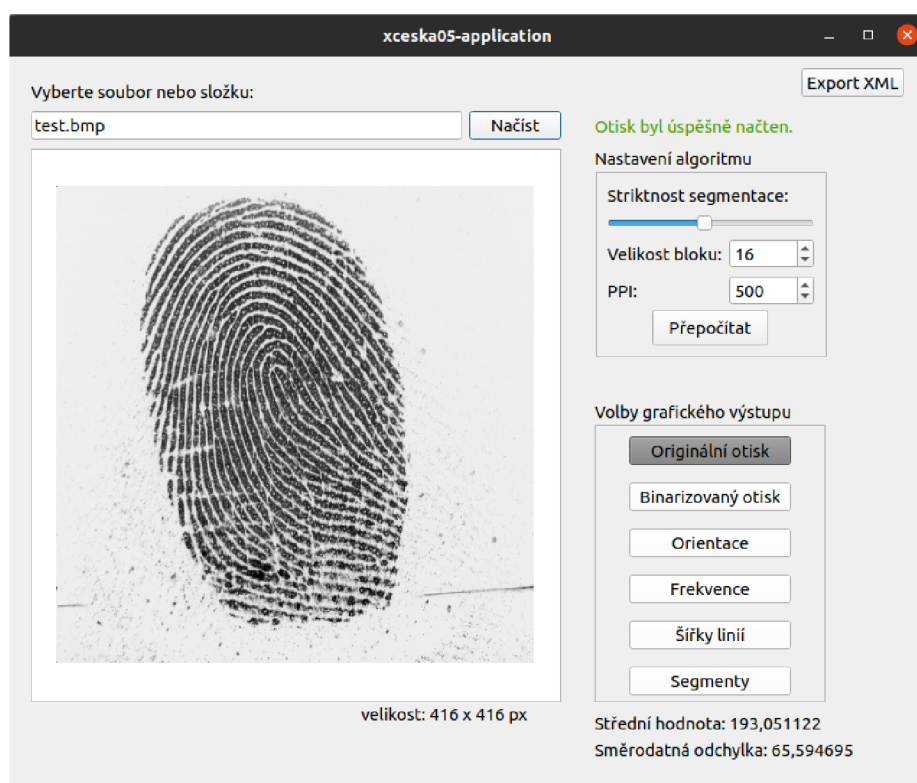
xceska05-application

Export XML

Vyberte soubor nebo složku:

test.bmp

Načíst

Otisk byl úspěšně načten.

Nastavení algoritmu

Striktnost segmentace:

Velikost bloku: 16

PPI: 500

Přepočítat

Volby grafického výstupu

Originální otisk

Binarizovaný otisk

Orientace

Frekvence

Šířky linií

Segmenty

velikost: 416 x 416 px

Střední hodnota: 193,051122

Směrodatná odchylka: 65,594695